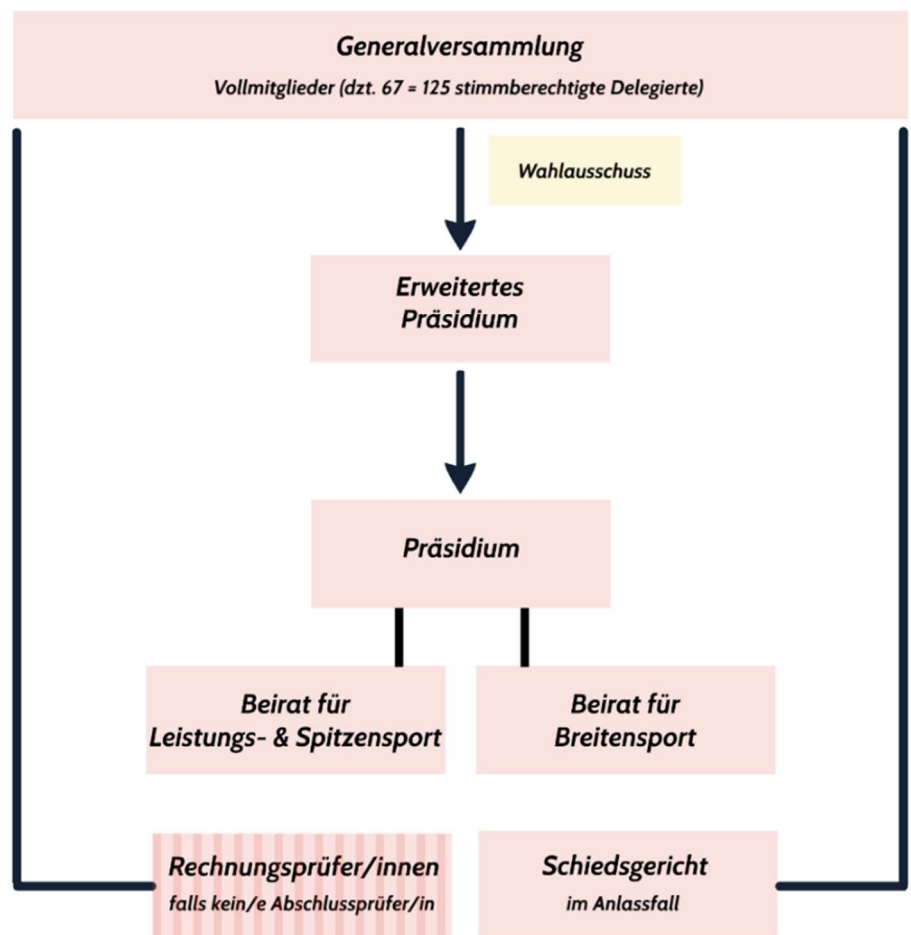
Generalversammlung
Vollmitglieder (dzt. 67 = 125 stimmberechtigte Delegierte)

Wahlausschuss

Erweitertes Präsidium

Präsidium

Beirat für Leistungs- & Spitzensport

Beirat für Breitensport

Rechnungsprüfer/innen
falls kein/e Abschlussprüfer/in

Schiedsgericht
im Anlassfall